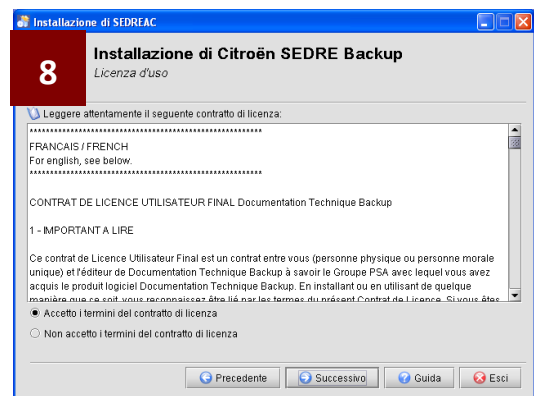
Installazione di SEDREAC

8

Installazione di Citroën SEDRE Backup

Licenza d'uso

Leggere attentamente il seguente contratto di licenza:

****************************************************************

FRANCAIS / FRENCH

For english, see below.

****************************************************************

CONTRAT DE LICENCE UTILISATEUR FINAL Documentation Technique Backup

1 - IMPORTANT A LIRE

Ce contrat de Licence Utilisateur Final est un contrat entre vous (personne physique ou personne morale unique) et l'éditeur de Documentation Technique Backup à savoir le Groupe PSA avec lequel vous avez acquis le produit logiciel Documentation Technique Backup. En installant ou en utilisant de quelque manière que ce soit, vous reconnaissez être lié par les termes du présent Contrat de Licence. Si vous êtes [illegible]

Accetto i termini del contratto di licenza

Non accetto i termini del contratto di licenza

Precedente

Successivo

Guida

Esci